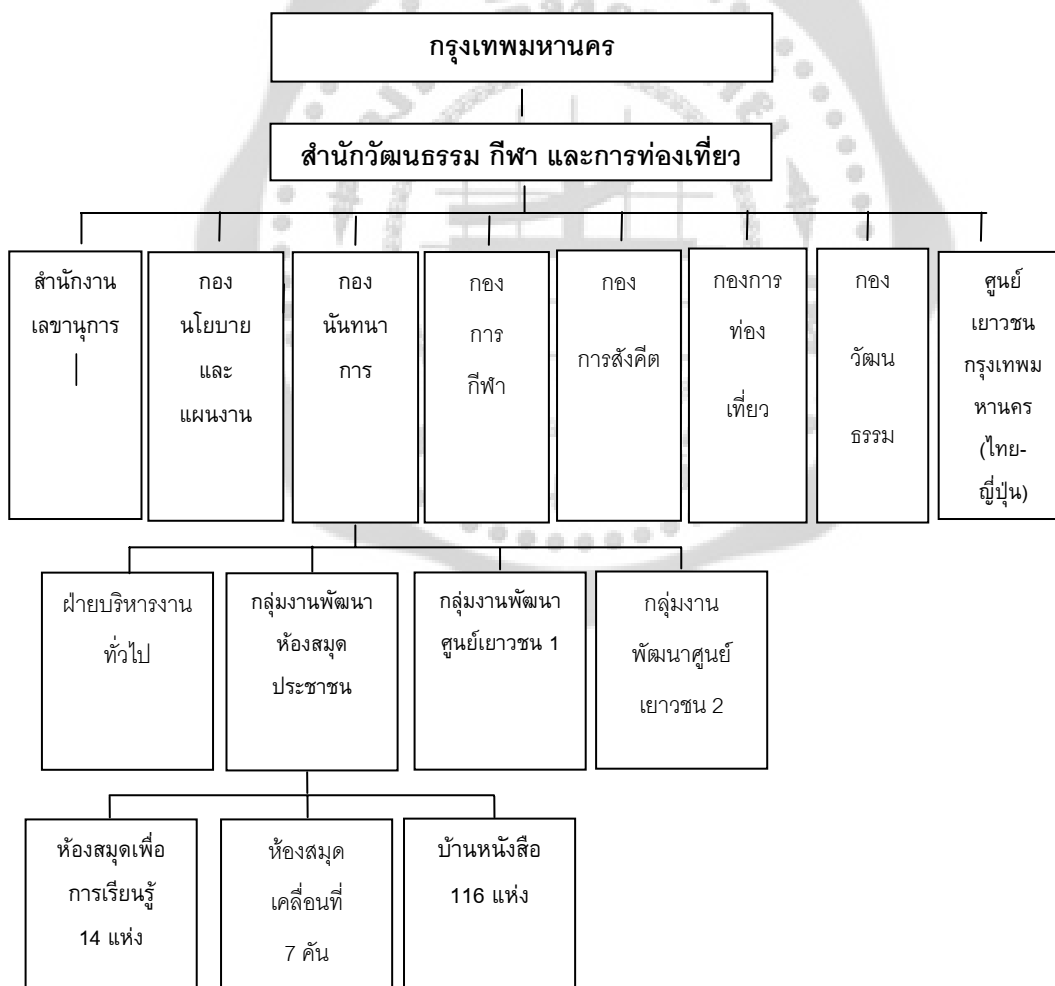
กรุงเทพมหานคร

สำนักวัฒนธรรม กีฬา และการท่องเที่ยว

สำนักงานเลขานุการ

กองนโยบายและแผนงาน

กองนันทนาการ

กองการกีฬา

กองการสังคีต

กองการท่องเที่ยว

กองวัฒนธรรม

ศูนย์เยาวชนกรุงเทพมหานคร (ไทย-ญี่ปุ่น)

ฝ่ายบริหารงานทั่วไป

กลุ่มงานพัฒนาห้องสมุดประชาชน

กลุ่มงานพัฒนาศูนย์เยาวชน 1

กลุ่มงานพัฒนาศูนย์เยาวชน 2

ห้องสมุดเพื่อการเรียนรู้ 14 แห่ง

ห้องสมุดเคลื่อนที่ 7 คัน

บ้านหนังสือ 116 แห่ง